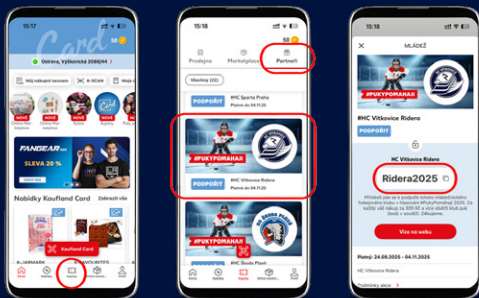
15:17

Card

50

Ostrava, Výškovická 3086/44

Můj nákupní seznam

K-SCAN

NOVÉ

NOVÉ

NOVÉ

FANGEAR

SLEVA 20 %

Nabídky Kaufland Card

Zobrazit vše

Kaufland Card

15:18

50

Prodejna

Marketplace

Partneři

Všechny (33)

PODPOŘIT

#HC Sports Praha

Platné do 04.11.25

#PUKYPOMAHAJI

PODPOŘIT

#HC Vítkovice Ridera

Platné do 04.11.25

#PUKYPOMAHAJI

HC ŠKODA PLZEŇ

PODPOŘIT

#HC Škoda Plzeň

15:17

MLÁDEŽ

#PUKYPOMAHAJI

#HC Vítkovice Ridera

PODPOŘIT

HC Vítkovice Ridera

Ridera2025

Více na webu

Platný: 26.09.2025 - 04.11.2025

HC Vítkovice Ridera